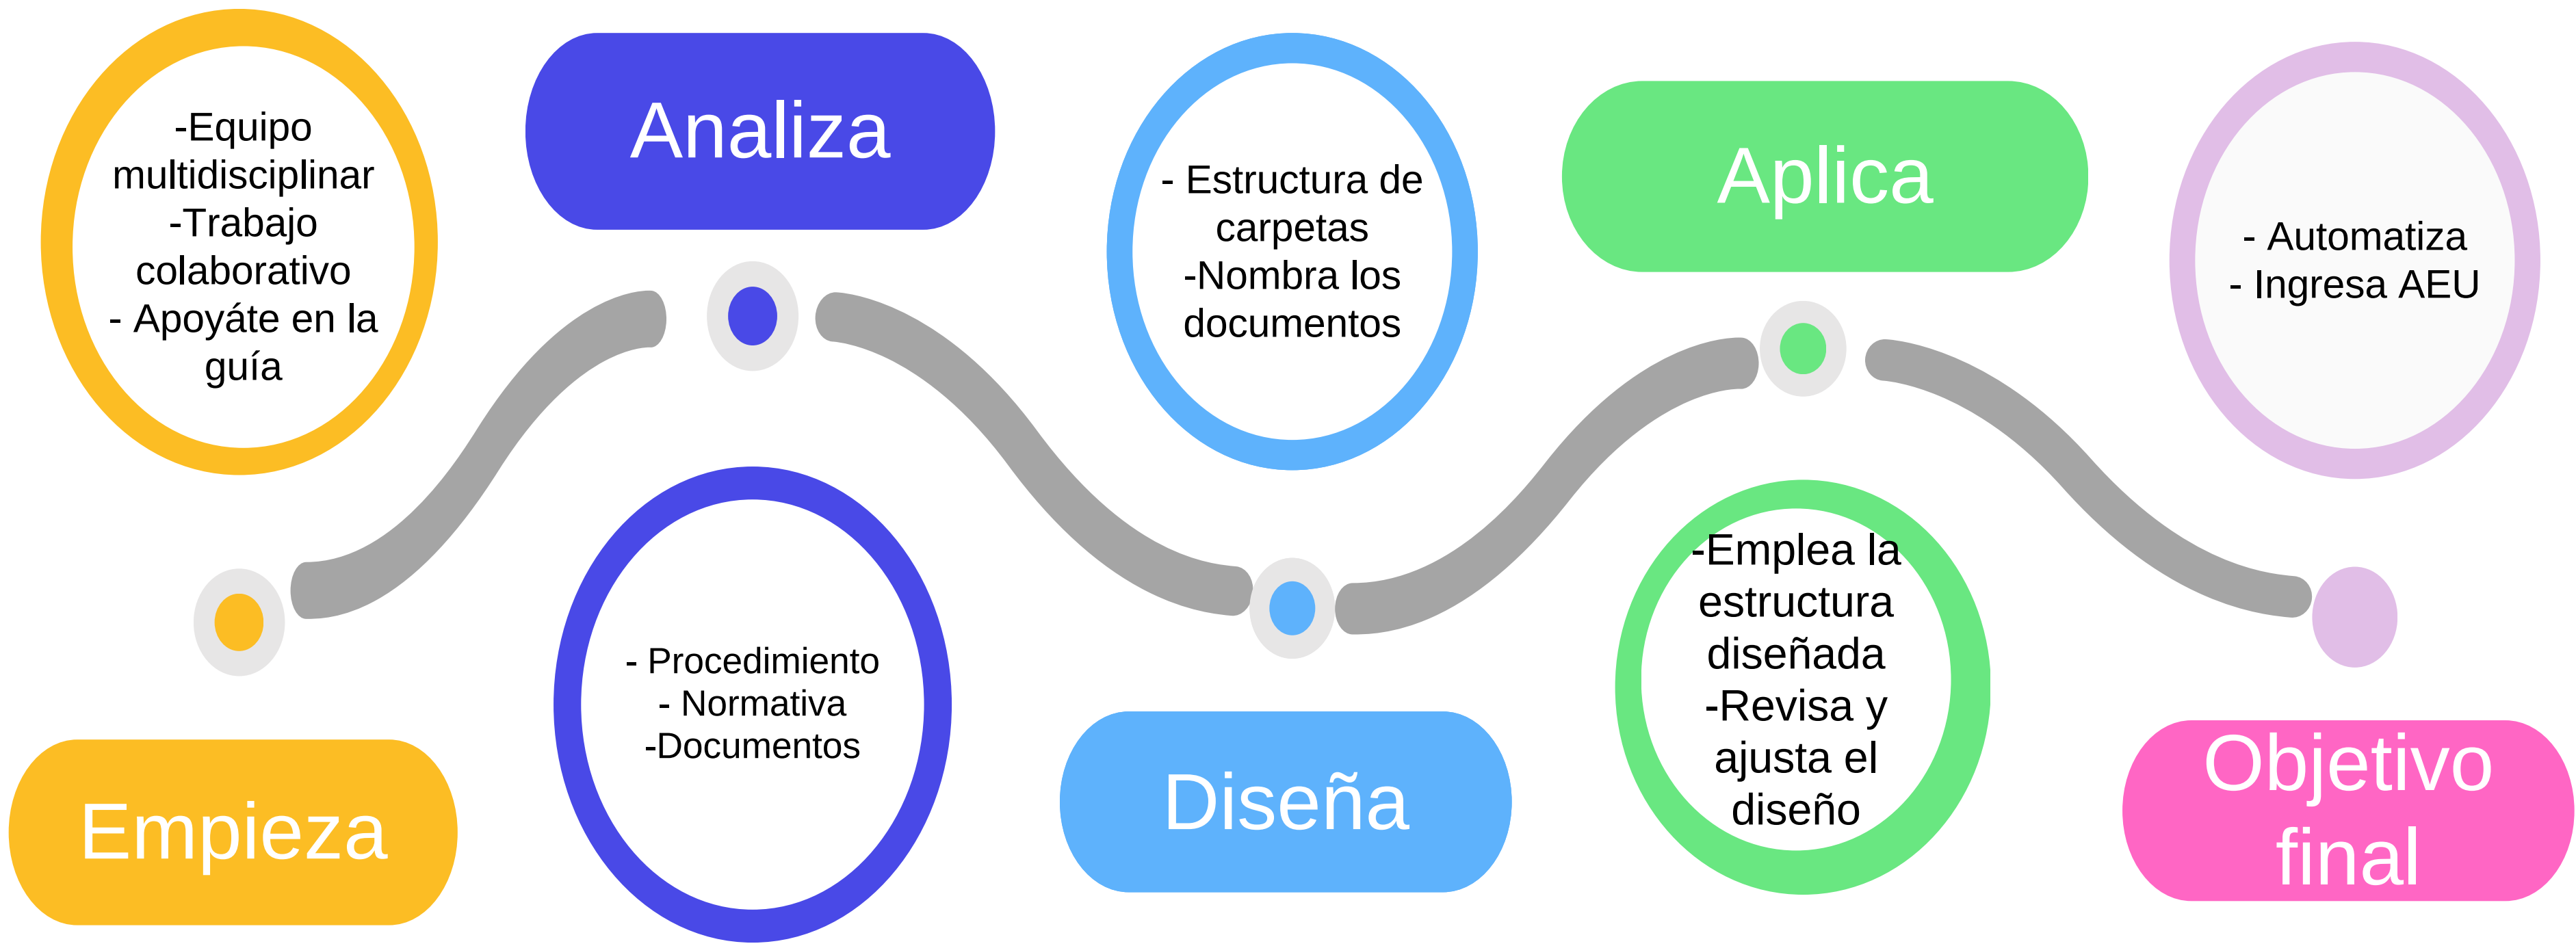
-Equipo multidisciplinar
-Trabajo colaborativo
- Apoyáte en la guía

Empieza

Analiza

- Procedimiento
- Normativa
-Documentos

- Estructura de carpetas
-Nombra los documentos

Diseña

Aplica

-Emplea la estructura diseñada
-Revisa y ajusta el diseño

- Automatiza
- Ingresa AEU

Objetivo final